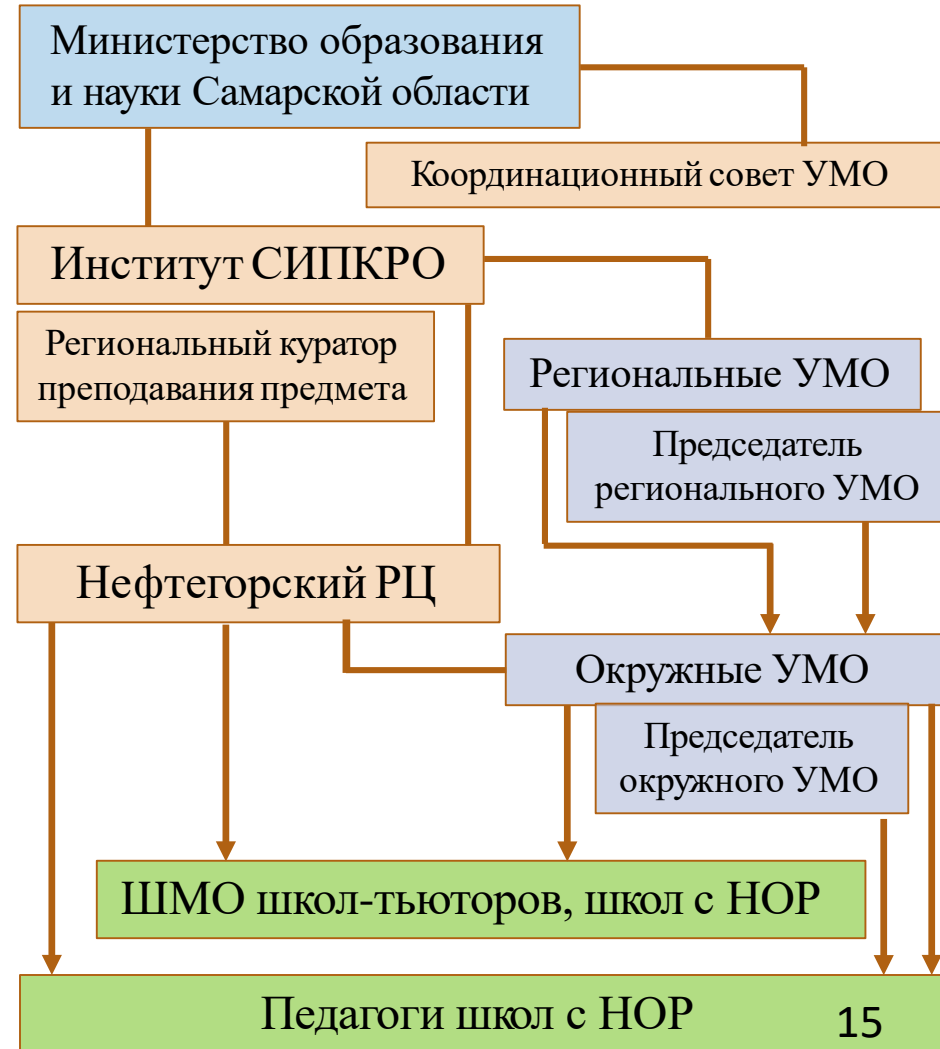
Министерство образования и науки Самарской области

Координационный совет УМО

Институт СИПКРО

Региональный куратор преподавания предмета

Региональные УМО

Председатель регионального УМО

Нефтегорский РЦ

Окружные УМО

Председатель окружного УМО

ШМО школ-тьюторов, школ с НОР

Педагоги школ с НОР

15